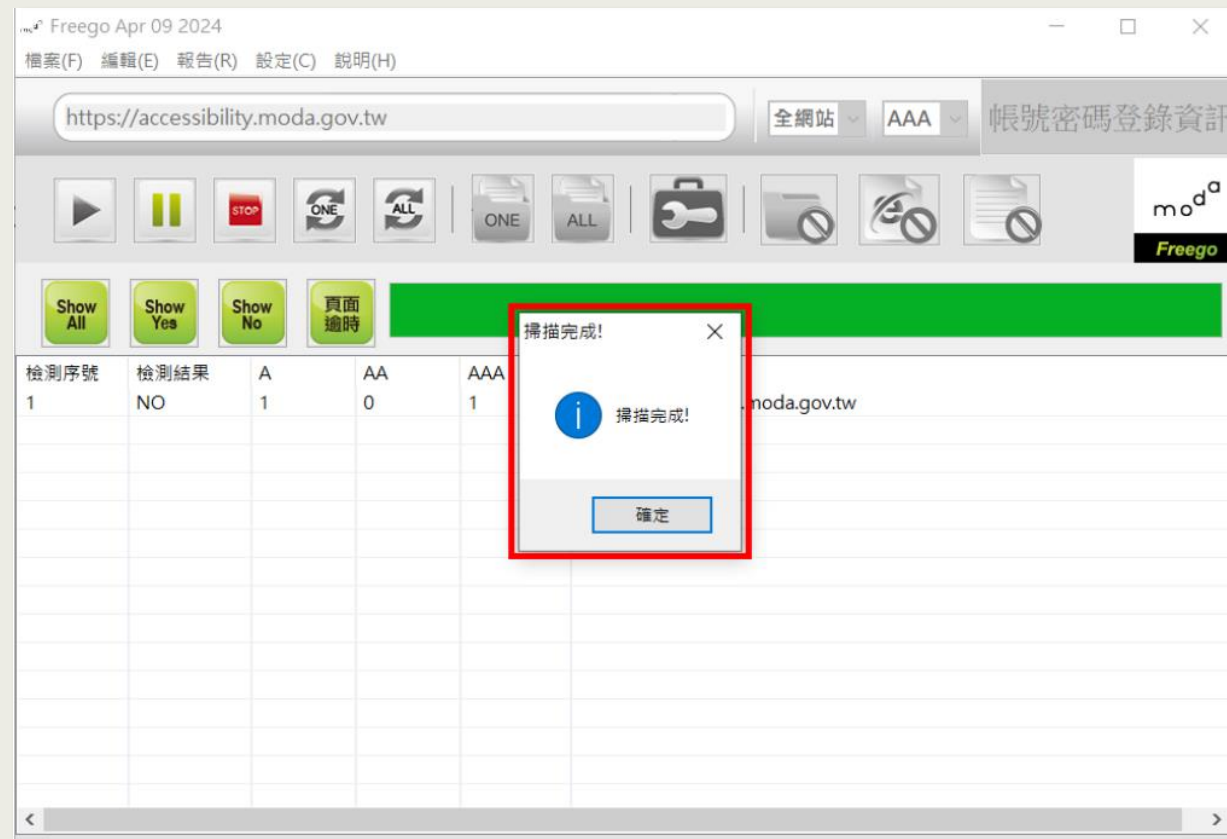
Freego Apr 09 2024

檔案(F) 編輯(E) 報告(R) 設定(C) 說明(H)

https://accessibility.moda.gov.tw

全網站

AAA

帳號密碼登錄資訊

STOP

ONE

ALL

ONE

ALL

moda

Freego

Show All

Show Yes

Show No

頁面逾時

掃描完成!

掃描完成!

確定

| 檢測序號 | 檢測結果 | A | AA | AAA | |
|---|---|---|---|---|---|
| 1 | NO | 1 | 0 | 1 | .moda.gov.tw |